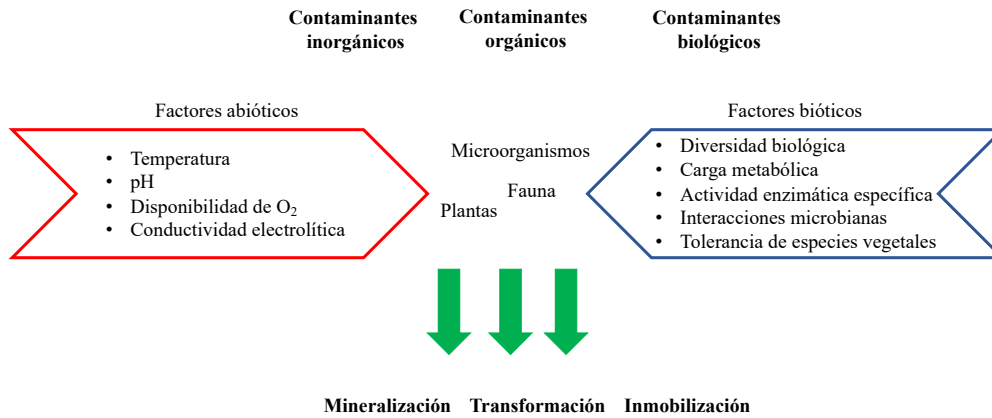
Contaminantes inorgánicos

Contaminantes orgánicos

Contaminantes biológicos

Factores abióticos

- Temperatura
- pH
- Disponibilidad de $O_2$
- Conductividad electrolítica

Microorganismos

Fauna

Plantas

Factores bióticos

- Diversidad biológica
- Carga metabólica
- Actividad enzimática específica
- Interacciones microbianas
- Tolerancia de especies vegetales

Mineralización Transformación Inmobilización